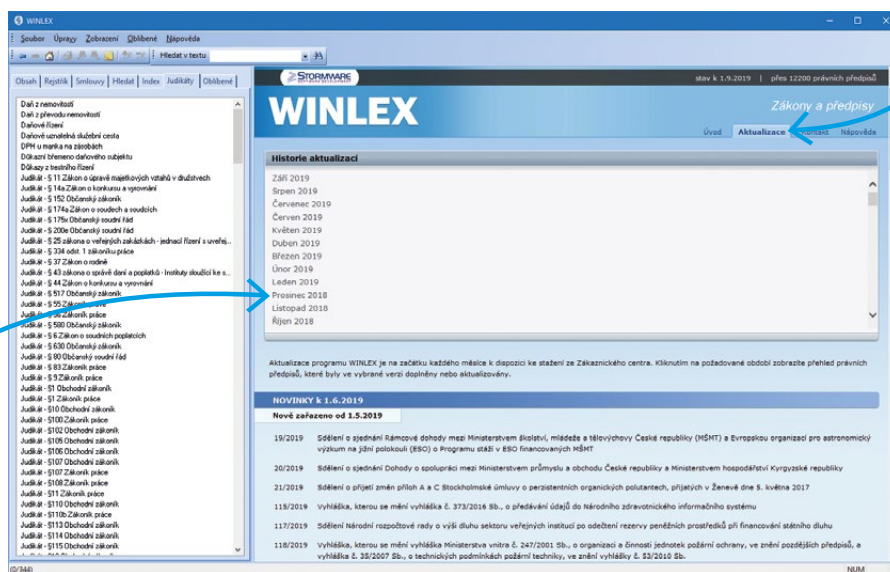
WINLEX

Soubor Úpravy Zobrazení Oblíbené Nápověda

Hledat v textu

Obsah Rejstřík Smlouvy Hledat Index Judikáty Oblíbené

Daň z nemovitostí
Daň z převodu nemovitostí
Daňové řízení
Daňově uznatelná služební cesta
DPH u manka na zásobách
Důkazní břemeno daňového subjektu
Důkazy z trestního řízení
Judikát - § 11 Zákon o úpravě majetkových vztahů v družstvech
Judikát - § 14a Zákon o konkursu a vyrovnání
Judikát - § 152 Občanský zákoník
Judikát - § 174a Zákon o soudech a soudcích
Judikát - § 175x Občanský soudní řád
Judikát - § 200e Občanský soudní řád
Judikát - § 25 zákona o veřejných zakázkách - jednací řízení s uveřej...
Judikát - § 334 odst. 1 zákoníku práce
Judikát - § 37 Zákon o rodině
Judikát - § 43 zákona o správě daní a poplatků - Instituty sloužící ke s...
Judikát - § 44 Zákon o konkursu a vyrovnání
Judikát - § 517 Občanský zákoník
Judikát - § 55 Zákoník práce
Judikát - § 56 Zákoník práce
Judikát - § 580 Občanský zákoník
Judikát - § 6 Zákon o soudních poplatcích
Judikát - § 630 Občanský zákoník
Judikát - § 80 Občanský soudní řád
Judikát - § 83 Zákoník práce
Judikát - § 9 Zákoník práce
Judikát - §1 Obchodní zákoník
Judikát - §1 Zákoník práce
Judikát - §10 Obchodní zákoník
Judikát - §100 Zákoník práce
Judikát - §102 Obchodní zákoník
Judikát - §105 Obchodní zákoník
Judikát - §106 Obchodní zákoník
Judikát - §107 Obchodní zákoník
Judikát - §107 Zákoník práce
Judikát - §108 Zákoník práce
Judikát - §11 Zákoník práce
Judikát - §110 Obchodní zákoník
Judikát - §110b Zákoník práce
Judikát - §113 Obchodní zákoník
Judikát - §114 Obchodní zákoník
Judikát - §115 Obchodní zákoník

(0/344)

STORMWARE

stav k 1.9.2019 | přes 12200 právních předpisů

WINLEX

Zákony a předpisy

Úvod Aktualizace Kontakt Nápověda

Historie aktualizací

Září 2019
Srpen 2019
Červenec 2019
Červen 2019
Květen 2019
Duben 2019
Březen 2019
Únor 2019
Leden 2019
Prosinec 2018
Listopad 2018
Říjen 2018

Aktualizace programu WINLEX je na začátku každého měsíce k dispozici ke stažení ze Zákaznického centra. Kliknutím na požadované období zobrazíte přehled právních předpisů, které byly ve vybrané verzi doplněny nebo aktualizovány.

NOVINKY k 1.6.2019

Nově zařazeno od 1.5.2019

19/2019 Sdělení o sjednání Rámcové dohody mezi Ministerstvem školství, mládeže a tělovýchovy České republiky (MŠMT) a Evropskou organizací pro astronomický výzkum na jižní polokouli (ESO) o Programu stáží v ESO financovaných MŠMT

20/2019 Sdělení o sjednání Dohody o spolupráci mezi Ministerstvem průmyslu a obchodu České republiky a Ministerstvem hospodářství Kyrgyzské republiky

21/2019 Sdělení o přijetí změn příloh A a C Stockholmské úmluvy o perzistentních organických polutantech, přijatých v Ženevě dne 5. května 2017

115/2019 Vyhláška, kterou se mění vyhláška č. 373/2016 Sb., o předávání údajů do Národního zdravotnického informačního systému

117/2019 Sdělení Národní rozpočtové rady o výši dluhu sektoru veřejných institucí po odečtení rezervy peněžních prostředků při financování státního dluhu

118/2019 Vyhláška, kterou se mění vyhláška Ministerstva vnitra č. 247/2001 Sb., o organizaci a činnosti jednotek požární ochrany, ve znění pozdějších předpisů, a vyhláška č. 35/2007 Sb., o technických podmínkách požární techniky, ve znění vyhlášky č. 53/2010 Sb.

NUM